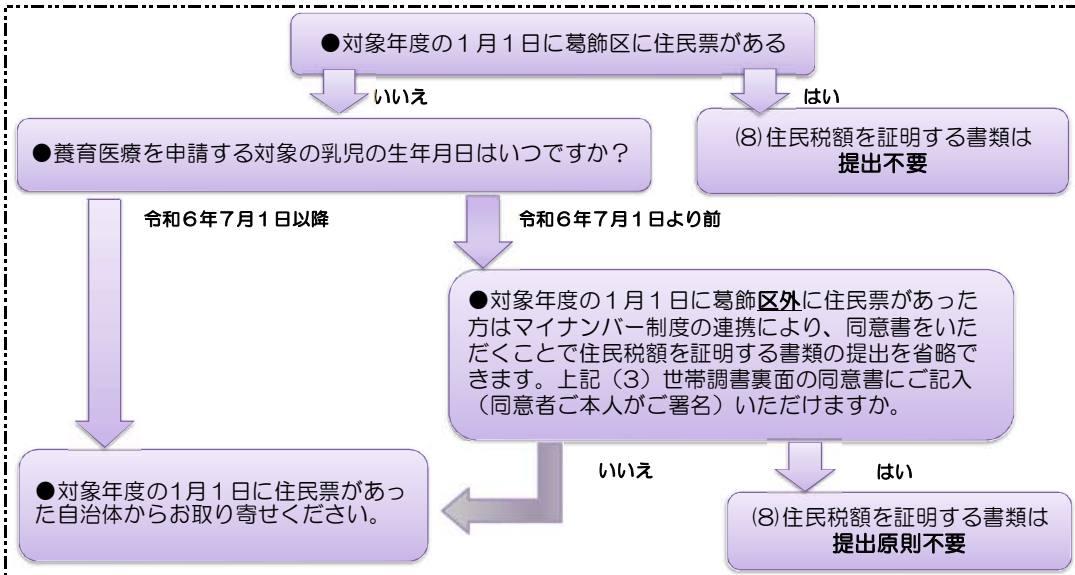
●対象年度の１月１日に葛飾区に住民票がある

いいえ

はい

●養育医療を申請する対象の乳児の生年月日はいつですか？

⑻住民税額を証明する書類は
提出不要

令和６年７月１日以降

令和６年７月１日より前

●対象年度の１月１日に葛飾区外に住民票があった方はマイナンバー制度の連携により、同意書をいただくことで住民税額を証明する書類の提出を省略できます。上記（3）世帯調書裏面の同意書にご記入（同意者ご本人がご署名）いただけますか。

いいえ

はい

●対象年度の1月１日に住民票があった自治体からお取り寄せください。

⑻住民税額を証明する書類は
提出原則不要